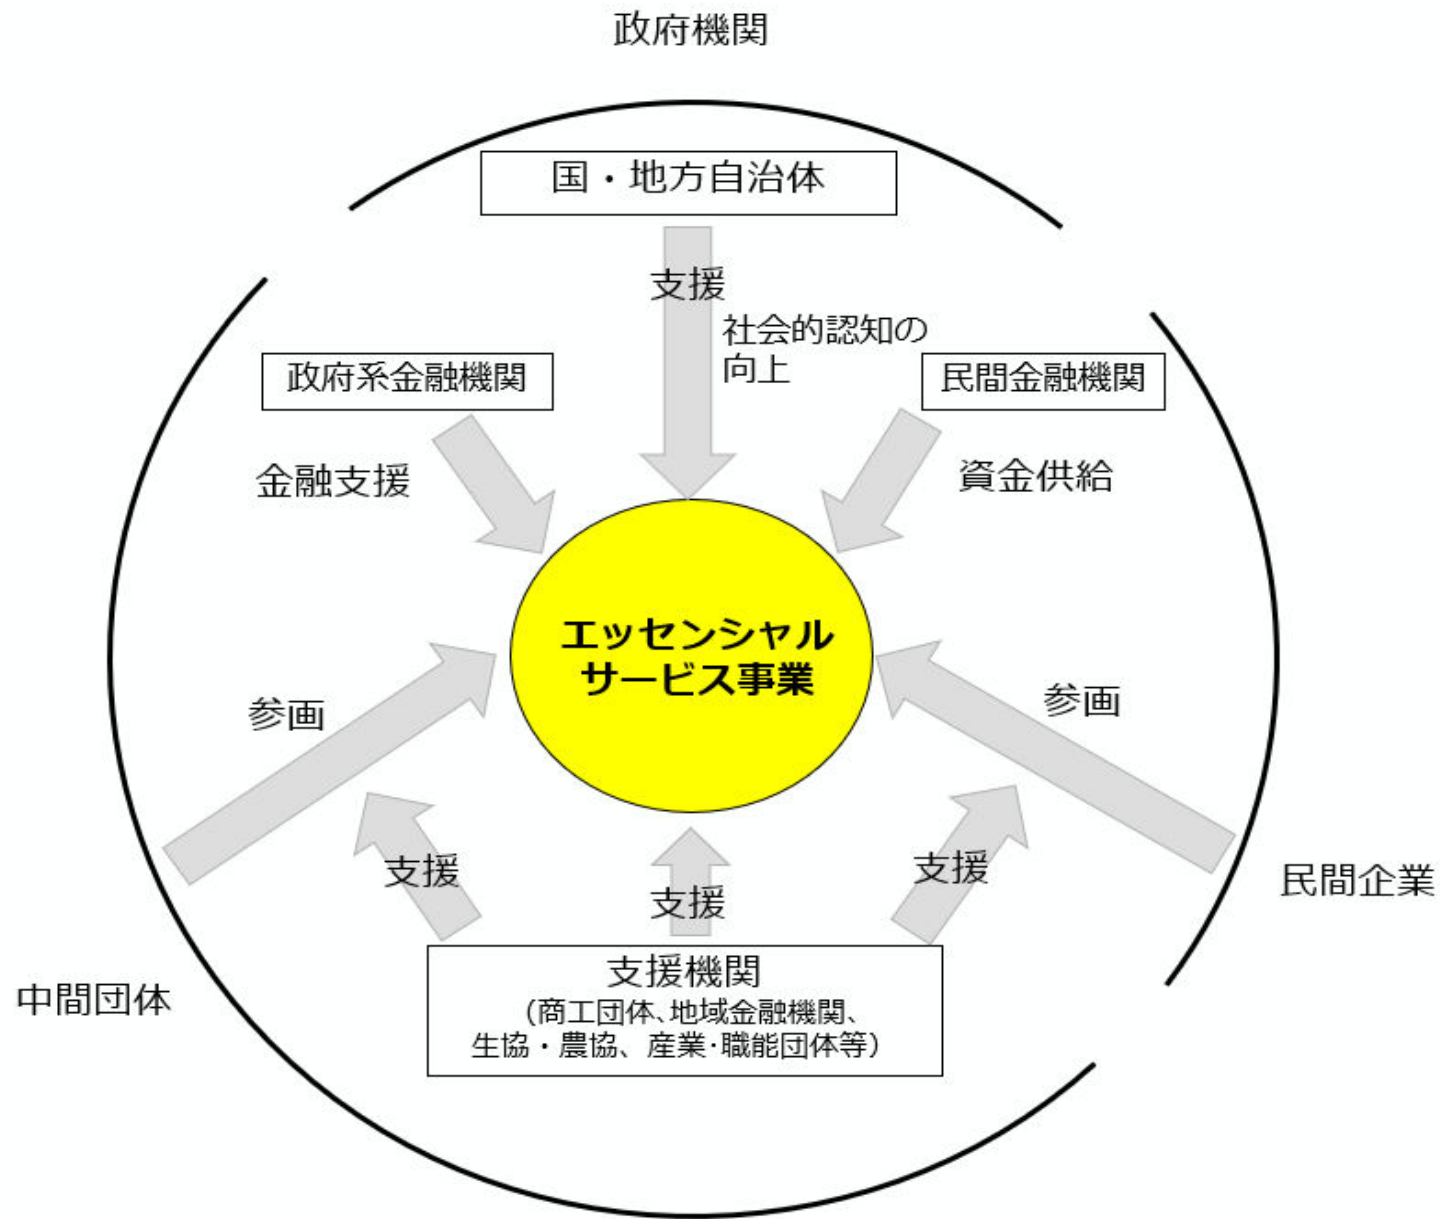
政府機関

国・地方自治体

支援

社会的認知の向上

政府系金融機関

民間金融機関

金融支援

資金供給

エッセンシャルサービス事業

参画

参画

支援

支援

支援

民間企業

支援機関
（商工団体、地域金融機関、生協・農協、産業・職能団体等）

中間団体